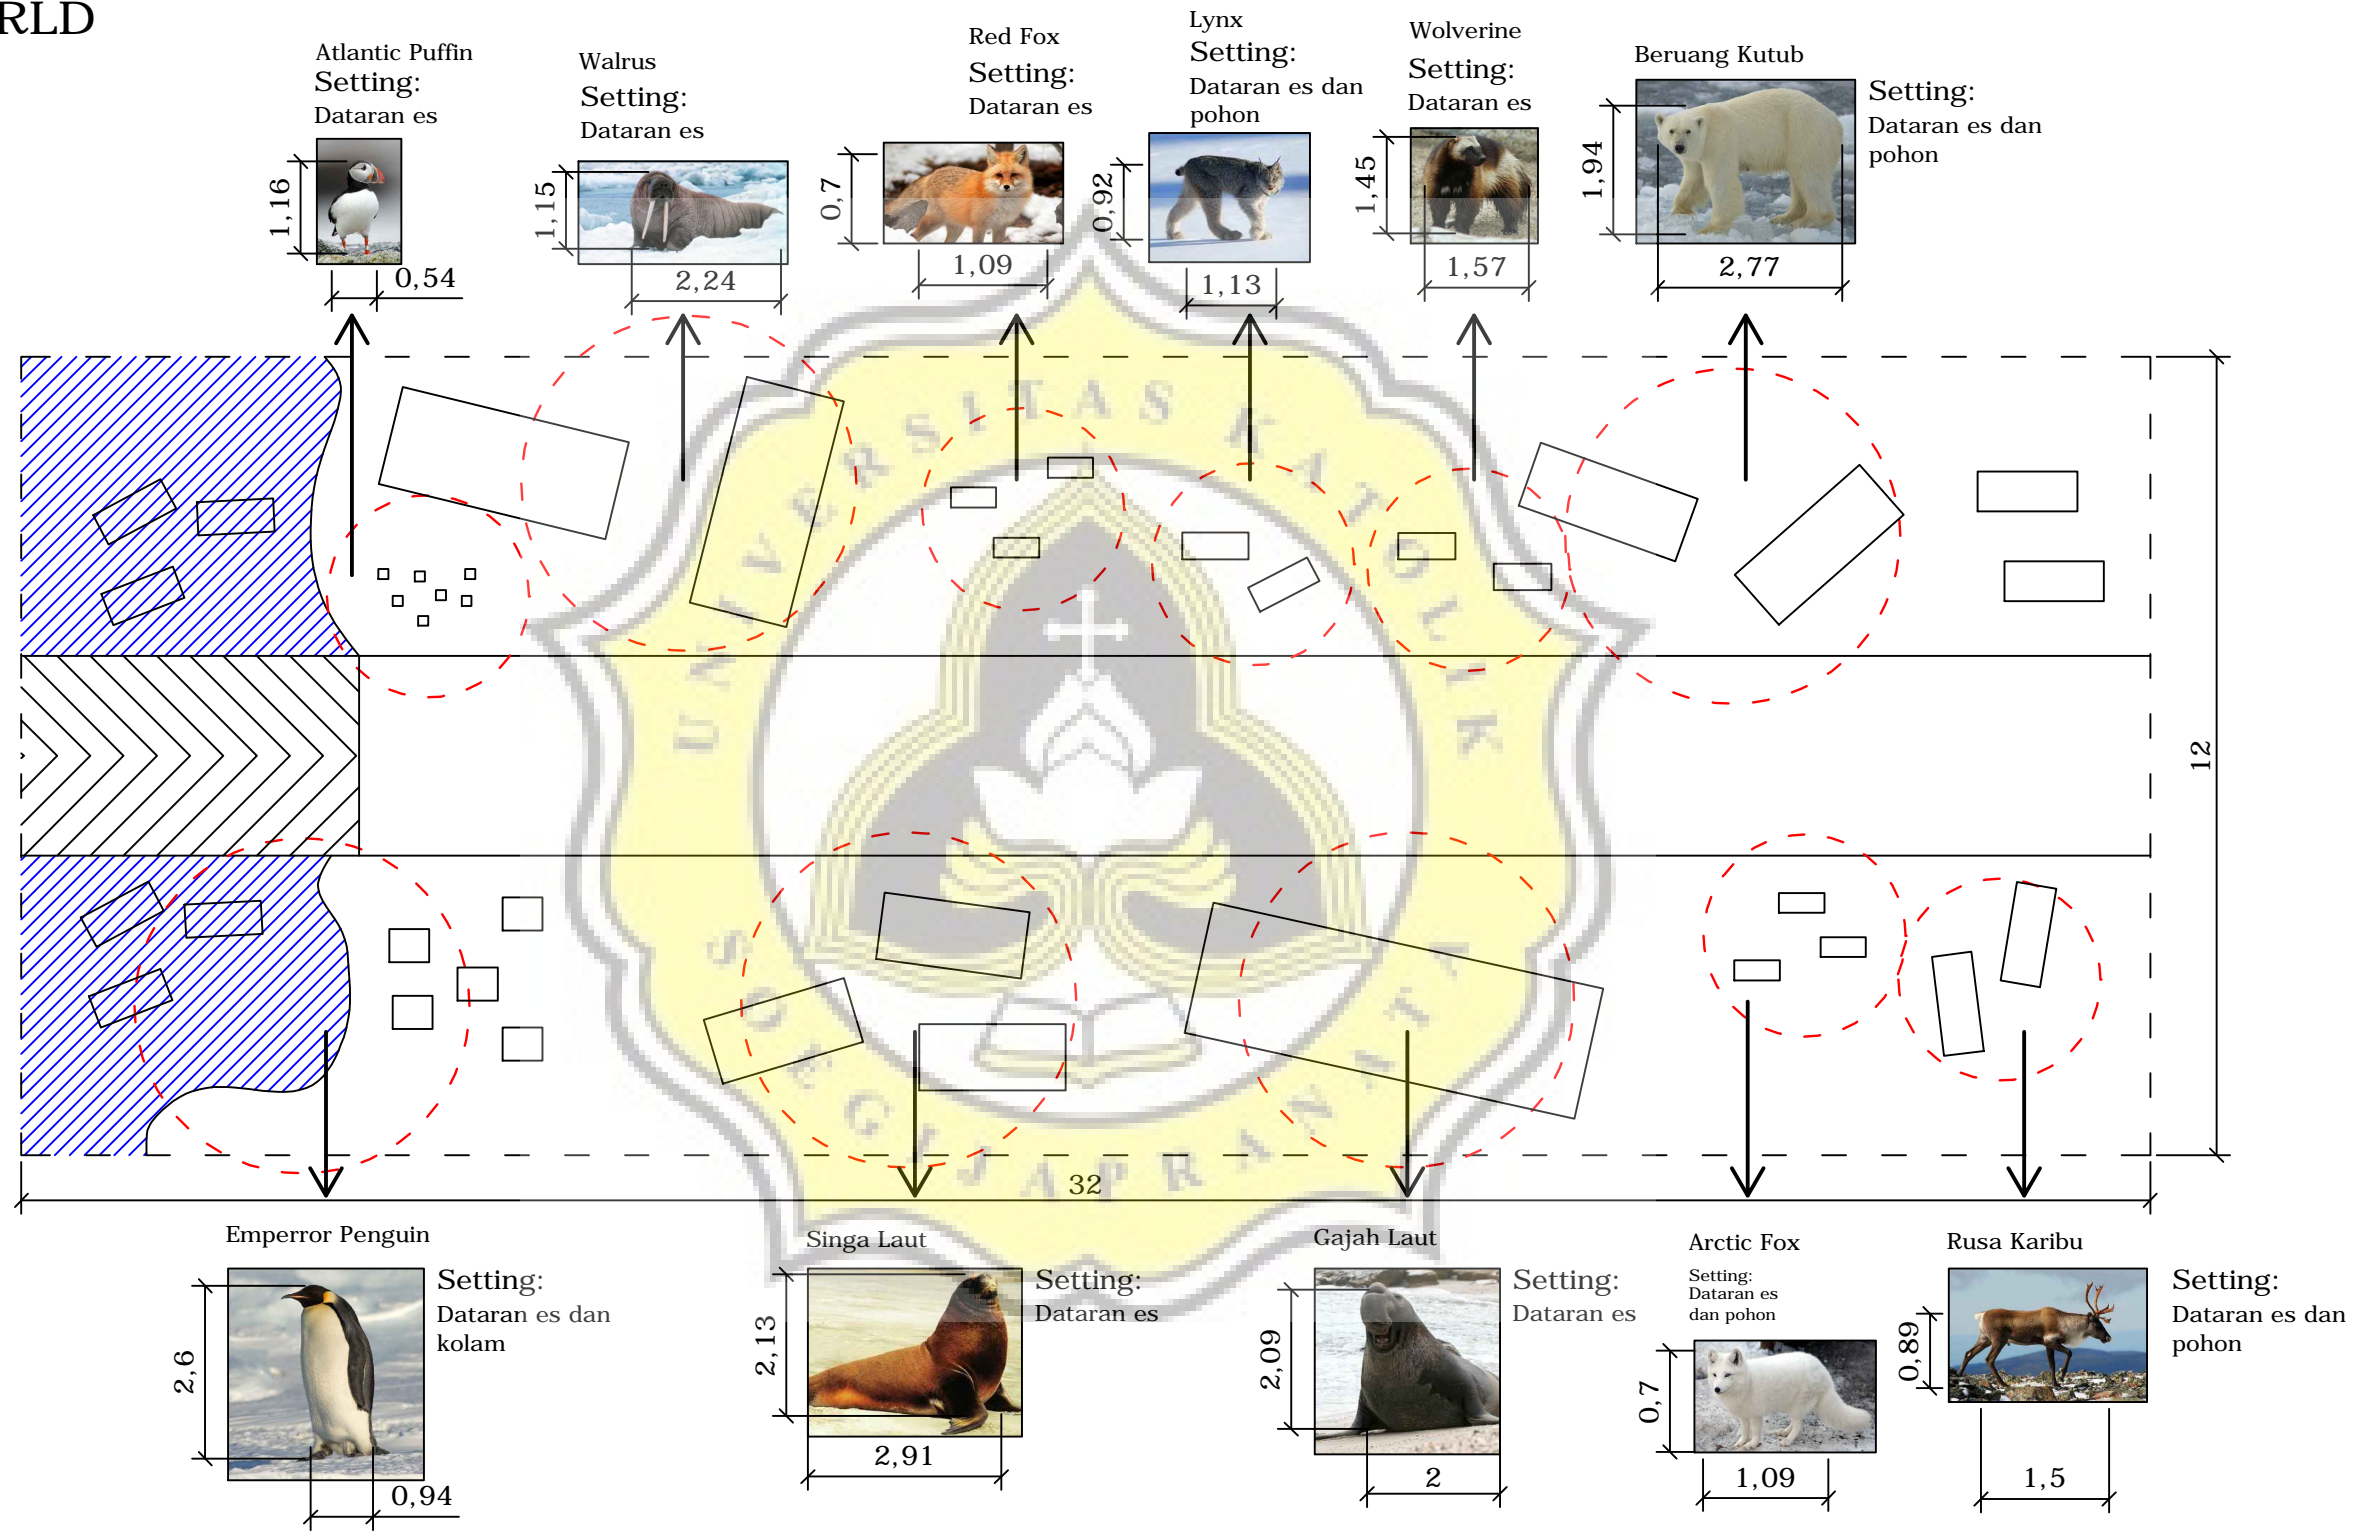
RLD

Atlantic Puffin
Setting:
Dataran es
1,16
0,54

Walrus
Setting:
Dataran es
1,15
2,24

Red Fox
Setting:
Dataran es
0,7
1,09

Lynx
Setting:
Dataran es dan pohon
0,92
1,13

Wolverine
Setting:
Dataran es
1,45
1,57

Beruang Kutub
Setting:
Dataran es dan pohon
1,94
2,77

12

32

Emperror Penguin
Setting:
Dataran es dan kolam
2,6
0,94

Singa Laut
Setting:
Dataran es
2,13
2,91

Gajah Laut
Setting:
Dataran es
2,09
2

Arctic Fox
Setting:
Dataran es dan pohon
0,7
1,09

Rusa Karibu
Setting:
Dataran es dan pohon
0,89
1,5

UNIVERSITAS KATOLIK SOEGIJAPRANATA